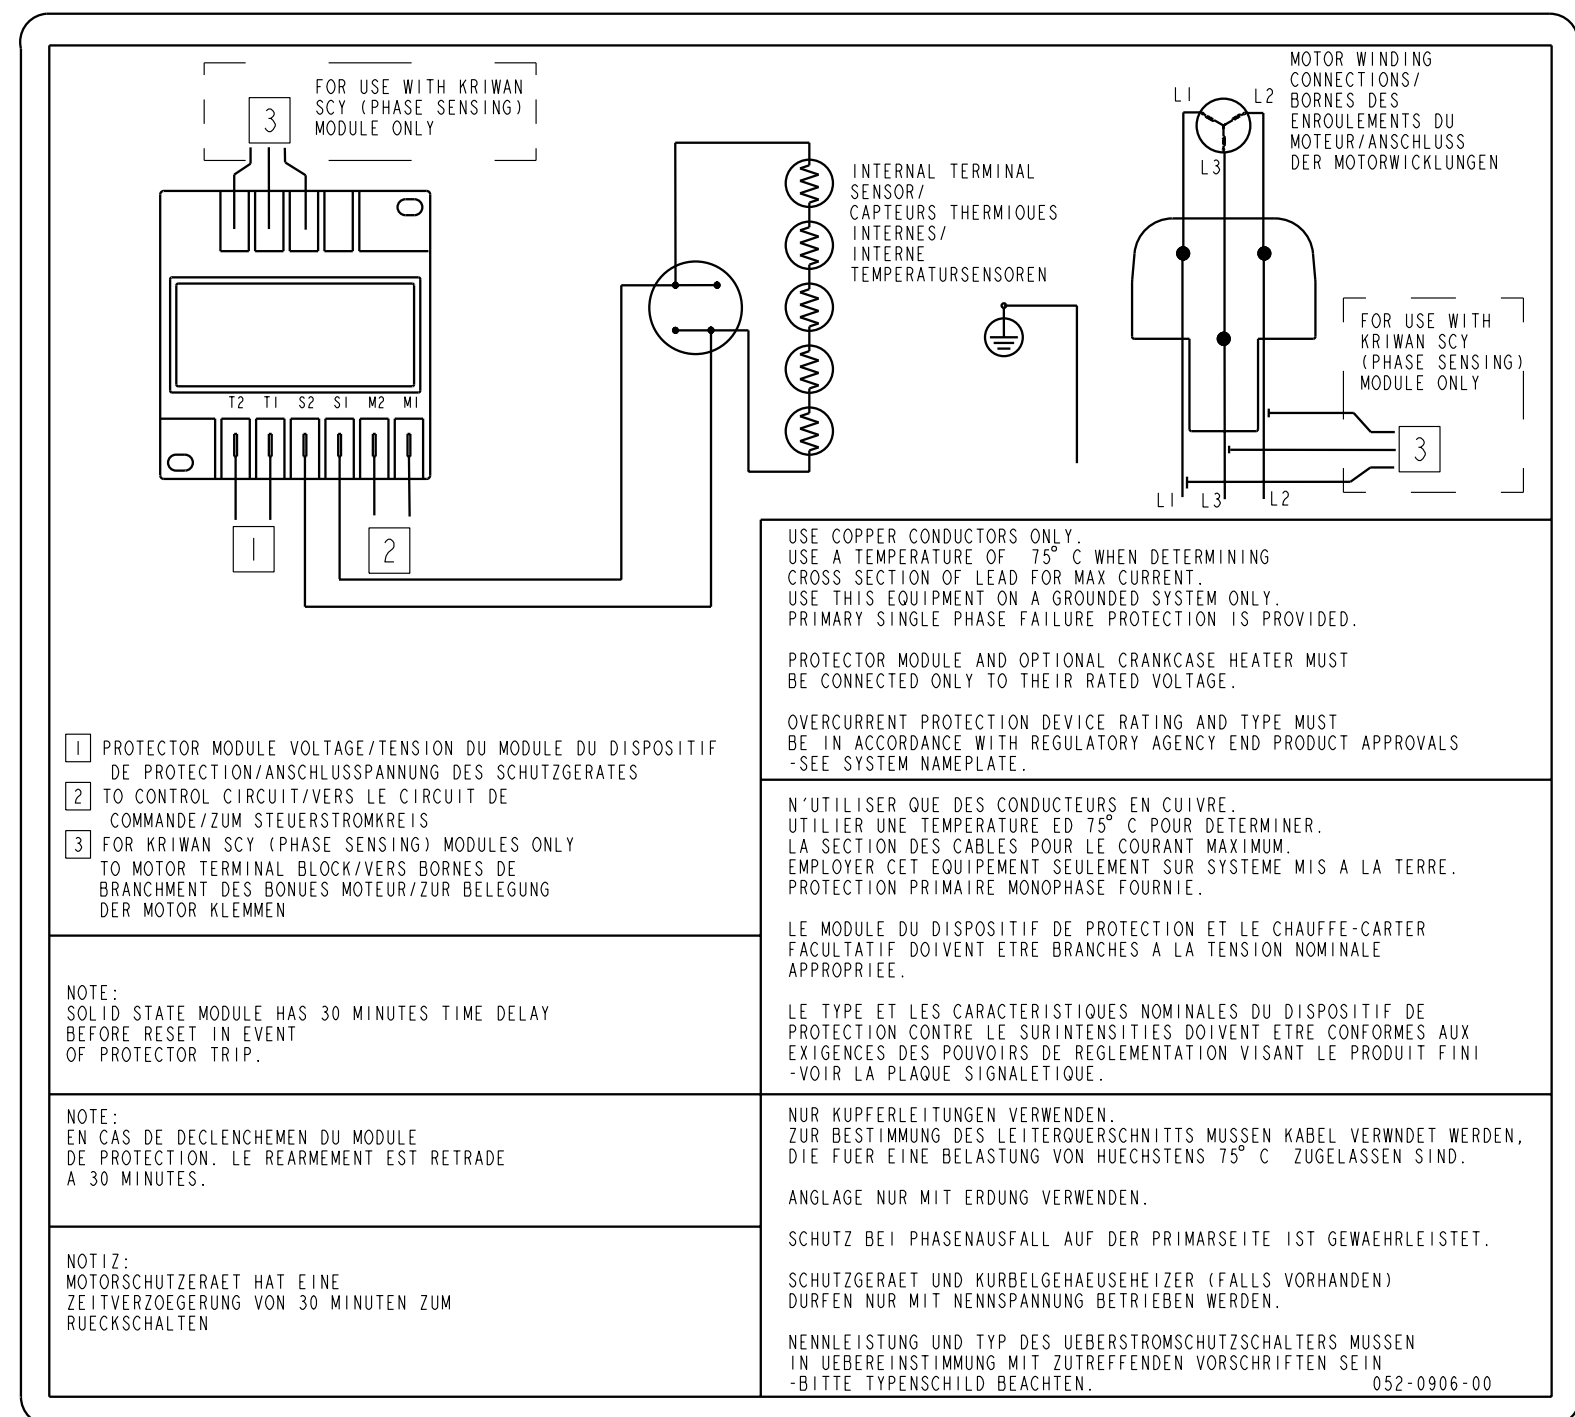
FOR USE WITH KRIWAN SCY (PHASE SENSING) MODULE ONLY

3

T2 T1 S2 S1 M2 M1

1

2

INTERNAL TERMINAL SENSOR/ CAPTEURS THERMIOUES INTERNES/ INTERNE TEMPERATURSENSOREN

MOTOR WINDING CONNECTIONS/ BORNES DES ENROULEMENTS DU MOTEUR/ANSCHLUSS DER MOTORWICKLUNGEN

L1 L2 L3

FOR USE WITH KRIWAN SCY (PHASE SENSING) MODULE ONLY

3

L1 L3 L2

USE COPPER CONDUCTORS ONLY.
USE A TEMPERATURE OF 75° C WHEN DETERMINING CROSS SECTION OF LEAD FOR MAX CURRENT.
USE THIS EQUIPMENT ON A GROUNDED SYSTEM ONLY.
PRIMARY SINGLE PHASE FAILURE PROTECTION IS PROVIDED.

PROTECTOR MODULE AND OPTIONAL CRANKCASE HEATER MUST BE CONNECTED ONLY TO THEIR RATED VOLTAGE.

OVERCURRENT PROTECTION DEVICE RATING AND TYPE MUST BE IN ACCORDANCE WITH REGULATORY AGENCY END PRODUCT APPROVALS -SEE SYSTEM NAMEPLATE.

1 PROTECTOR MODULE VOLTAGE/TENSION DU MODULE DU DISPOSITIF DE PROTECTION/ANSCHLUSSPANNUNG DES SCHUTZGERATES
2 TO CONTROL CIRCUIT/VERS LE CIRCUIT DE COMMANDE/ZUM STEUERSTROMKREIS
3 FOR KRIWAN SCY (PHASE SENSING) MODULES ONLY TO MOTOR TERMINAL BLOCK/VERS BORNES DE BRANCHMENT DES BONUES MOTEUR/ZUR BELEGUNG DER MOTOR KLEMMEN

N'UTILISER QUE DES CONDUCTEURS EN CUIVRE.
UTILIER UNE TEMPERATURE ED 75° C POUR DETERMINER.
LA SECTION DES CABLES POUR LE COURANT MAXIMUM.
EMPLOYER CET EQUIPEMENT SEULEMENT SUR SYSTEME MIS A LA TERRE.
PROTECTION PRIMAIRE MONOPHASE FOURNIE.

LE MODULE DU DISPOSITIF DE PROTECTION ET LE CHAUFFE-CARTER FACULTATIF DOIVENT ETRE BRANCHES A LA TENSION NOMINALE APPROPRIEE.

LE TYPE ET LES CARACTERISTIQUES NOMINALES DU DISPOSITIF DE PROTECTION CONTRE LE SURINTENSITIES DOIVENT ETRE CONFORMES AUX EXIGENCES DES POUVOIRS DE REGLEMENTATION VISANT LE PRODUIT FINI -VOIR LA PLAQUE SIGNALETIQUE.

NOTE:
SOLID STATE MODULE HAS 30 MINUTES TIME DELAY BEFORE RESET IN EVENT OF PROTECTOR TRIP.

NOTE:
EN CAS DE DECLENCHEMEN DU MODULE DE PROTECTION. LE REARMEMENT EST RETRADE A 30 MINUTES.

NOTIZ:
MOTORSCHUTZERAET HAT EINE ZEITVERZOEGERUNG VON 30 MINUTEN ZUM RUECKSCHALTEN

NUR KUPFERLEITUNGEN VERWENDEN.
ZUR BESTIMMUNG DES LEITERQUERSCHNITTS MUSSEN KABEL VERWNDET WERDEN, DIE FUER EINE BELASTUNG VON HUECHSTENS 75° C ZUGELASSEN SIND.

ANGLAGE NUR MIT ERDUNG VERWENDEN.

SCHUTZ BEI PHASENAUSFALL AUF DER PRIMARSEITE IST GEWAEHRLEISTET.

SCHUTZGERAET UND KURBELGEHAEUSEHEIZER (FALLS VORHANDEN) DURFEN NUR MIT NENNSPANNUNG BETRIEBEN WERDEN.

NENNLEISTUNG UND TYP DES UEBERSTROMSCHUTZSCHALTERS MUSSEN IN UEBEREINSTIMMUNG MIT ZUTREFFENDEN VORSCHRIFTEN SEIN -BITTE TYPENSCHILD BEACHTEN.

052-0906-00